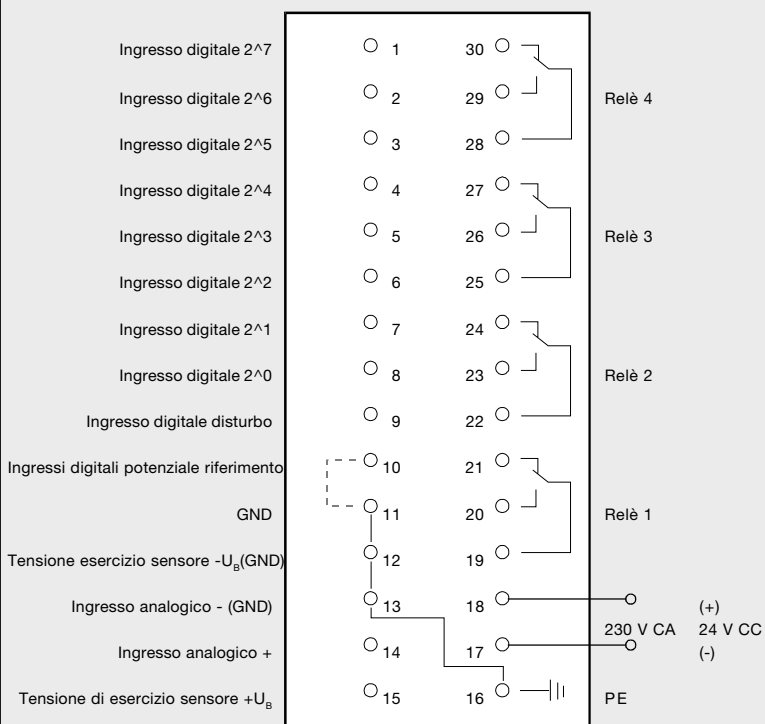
Ingresso digitale 2^7
Ingresso digitale 2^6
Ingresso digitale 2^5
Ingresso digitale 2^4
Ingresso digitale 2^3
Ingresso digitale 2^2
Ingresso digitale 2^1
Ingresso digitale 2^0
Ingresso digitale disturbo
Ingressi digitali potenziale riferimento
GND
Tensione esercizio sensore -$U_B$(GND)
Ingresso analogico - (GND)
Ingresso analogico +
Tensione di esercizio sensore +$U_B$

1
2
3
4
5
6
7
8
9
10
11
12
13
14
15

30
29
28
27
26
25
24
23
22
21
20
19
18
17
16

Relè 4
Relè 3
Relè 2
Relè 1

(+)
230 V CA
24 V CC
(-)
PE